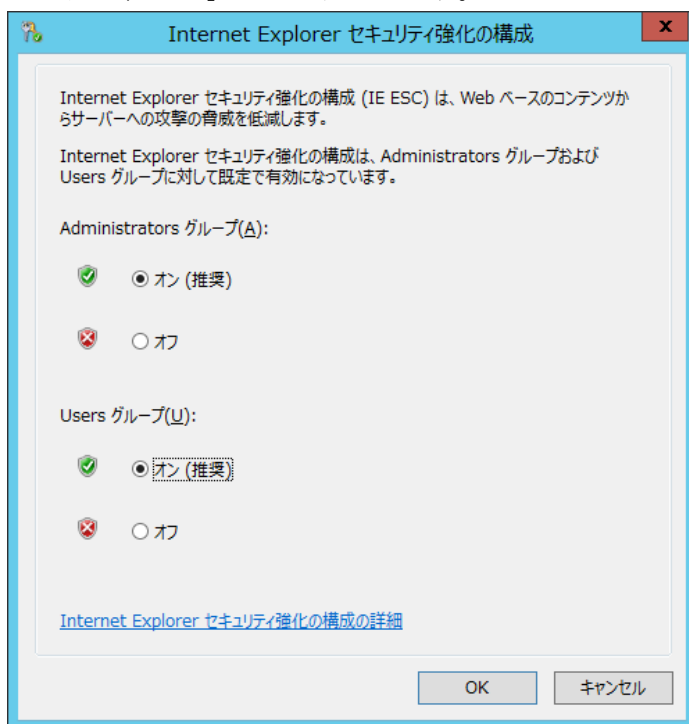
Internet Explorer セキュリティ強化の構成

x

Internet Explorer セキュリティ強化の構成 (IE ESC) は、Web ベースのコンテンツからサーバーへの攻撃の脅威を低減します。

Internet Explorer セキュリティ強化の構成は、Administrators グループおよび Users グループに対して既定で有効になっています。

Administrators グループ(A):

オン (推奨)

オフ

Users グループ(U):

オン (推奨)

オフ

Internet Explorer セキュリティ強化の構成の詳細

OK

キャンセル